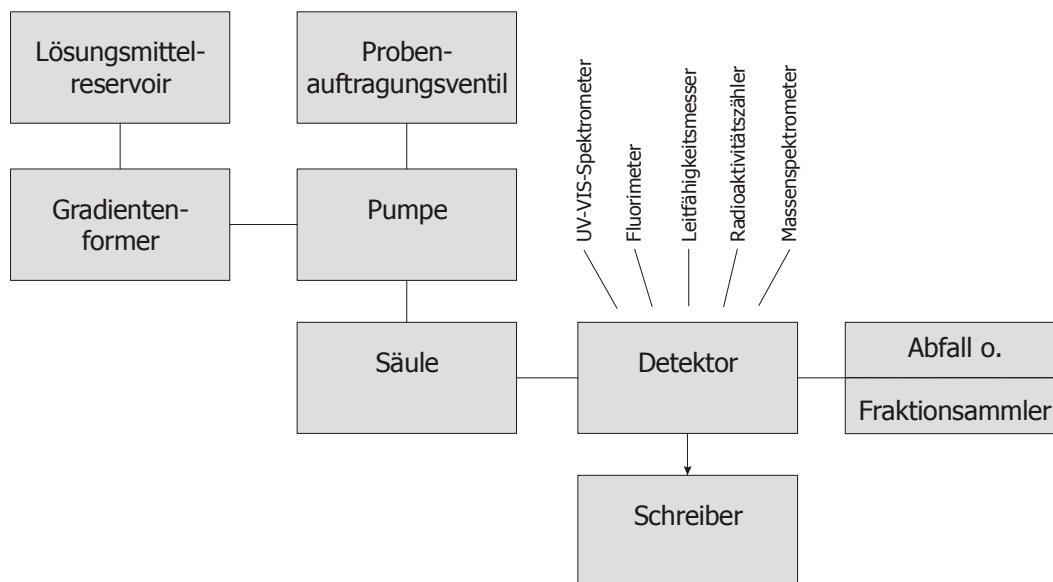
Lösungsmittelreservoir

Probenauftragungsventil

UV-VIS-Spektrometer

Fluorimeter

Leitfähigkeitsmesser

Radioaktivitätszähler

Massenspektrometer

Gradientenformer

Pumpe

Säule

Detektor

Abfall o.

Fraktionsammler

Schreiber